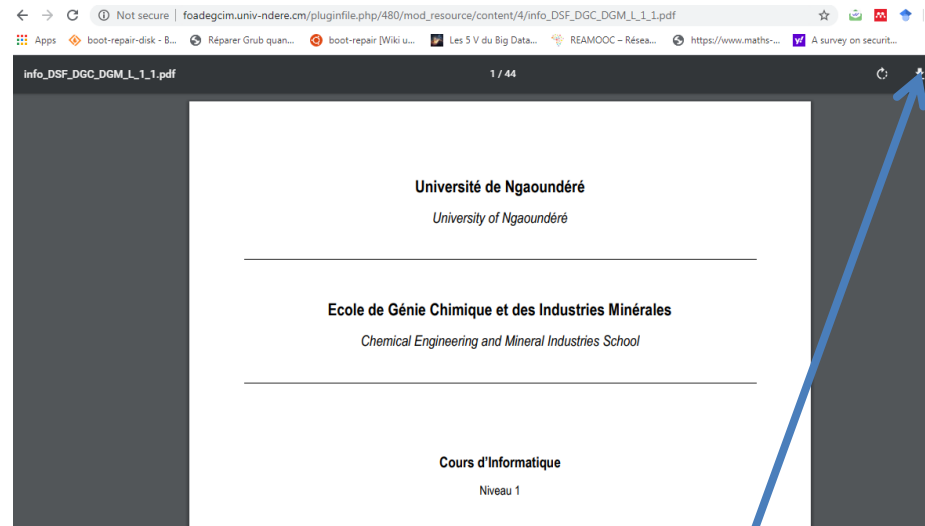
Not secure | foadegcim.univ-ndere.cm/pluginfile.php/480/mod_resource/content/4/info_DSF_DGC_DGM_L_1_1.pdf

Apps boot-repair-disk - B... Réparer Grub quan... boot-repair [Wiki u... Les 5 V du Big Data... REAMOOC – Résea... https://www.maths-... A survey on securit...

info_DSF_DGC_DGM_L_1_1.pdf 1 / 44

Université de Ngaoundéré

University of Ngaoundéré

Ecole de Génie Chimique et des Industries Minérales

Chemical Engineering and Mineral Industries School

Cours d'Informatique

Niveau 1